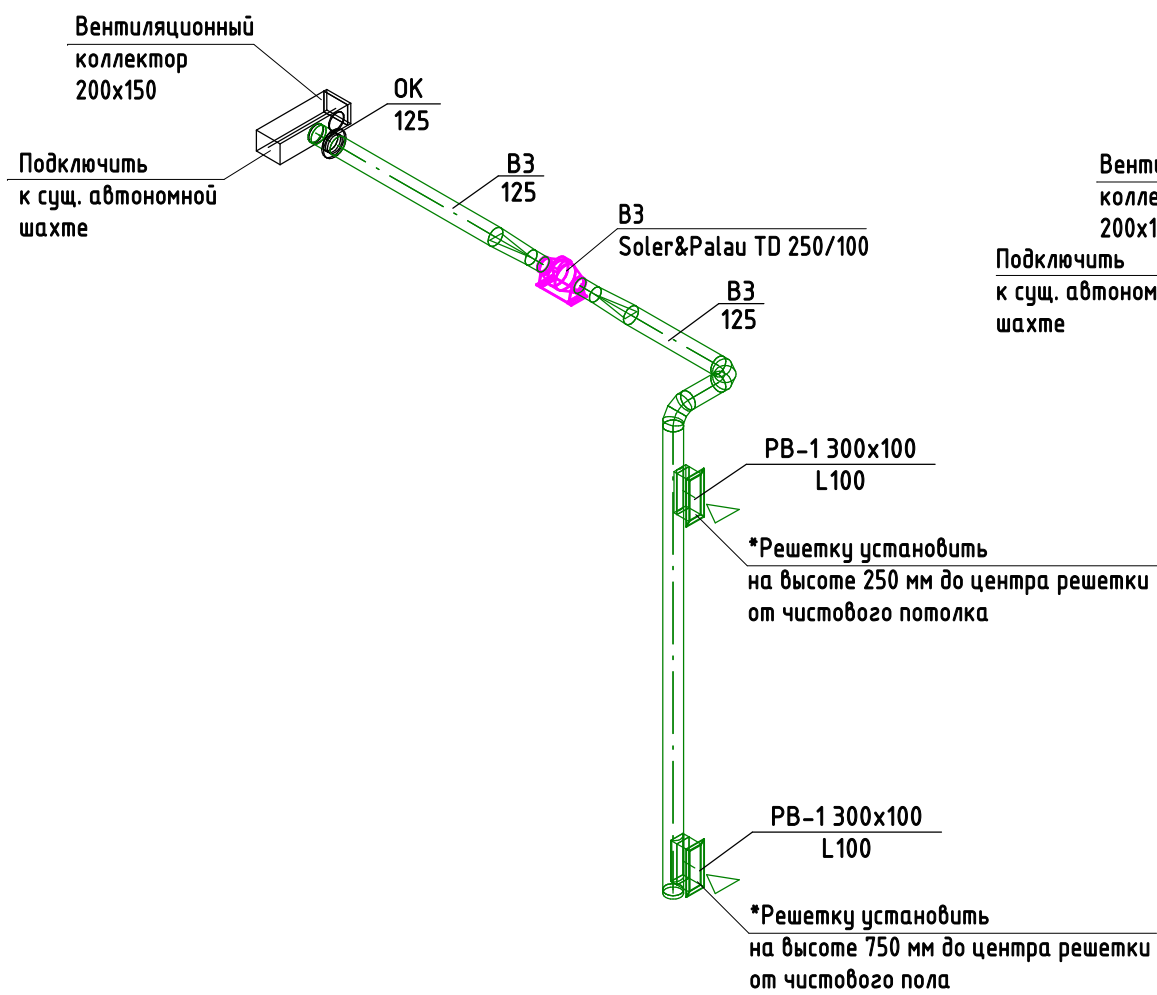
Вентиляционный коллектор 200x150

ОК
125

Подключить к сущ. автономной шахте

В3
125

В3
Soler&Palau TD 250/100

В3
125

Вент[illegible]
колле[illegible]
200х1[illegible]
Подключить
к сущ. автоном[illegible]
шахте

РВ-1 300х100
L100

*Решетку установить на высоте 250 мм до центра решетки от чистового потолка

РВ-1 300х100
L100

*Решетку установить на высоте 750 мм до центра решетки от чистового пола